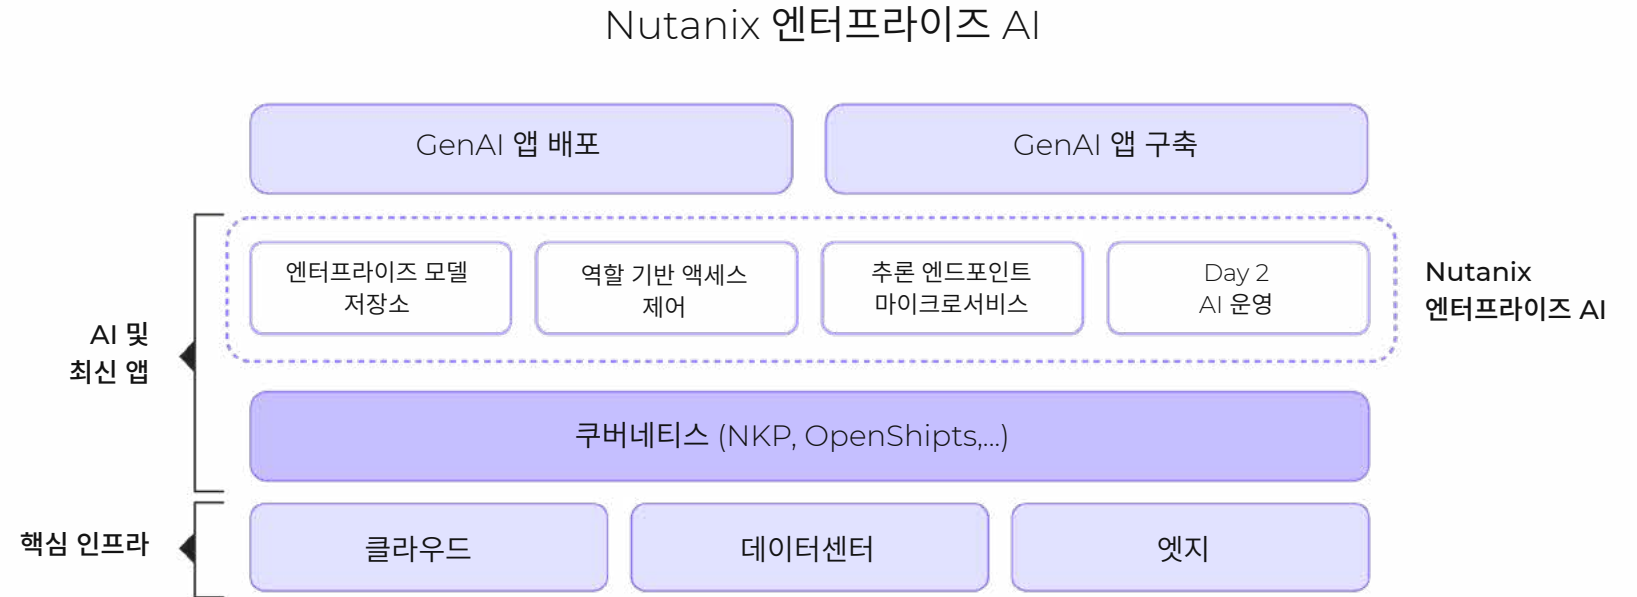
Nutanix 엔터프라이즈 AI

GenAI 앱 배포

GenAI 앱 구축

AI 및
최신 앱

엔터프라이즈 모델 저장소

역할 기반 액세스 제어

추론 엔드포인트 마이크로서비스

Day 2
AI 운영

Nutanix
엔터프라이즈 AI

쿠버네티스 (NKP, OpenShipts,...)

핵심 인프라

클라우드

데이터센터

엣지